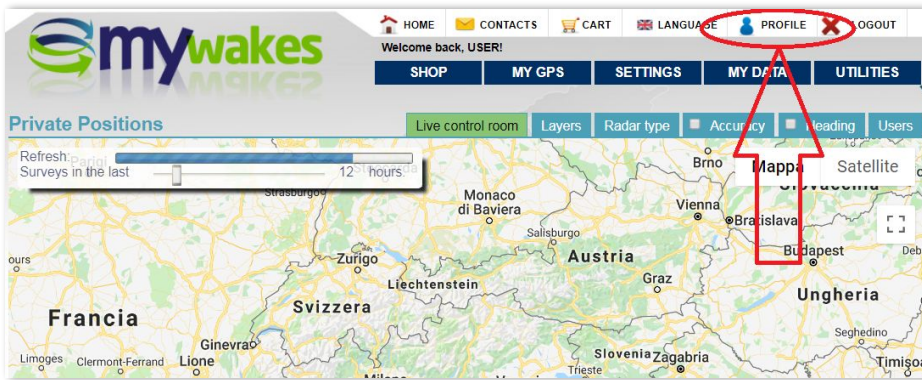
mywakes

HOME CONTACTS CART LANGUAGE PROFILE LOGOUT

Welcome back, USER!

SHOP MY GPS SETTINGS MY DATA UTILITIES

Private Positions

Live control room Layers Radar type Accuracy Heading Users

Refresh:
Surveys in the last 12 hours

Mappa Satellite

Parigi Strasburgo Monaco di Baviera Salisburgo Brno Vienna Bratislava Slovacchia Budapest Zurigo Austria Graz Liechtenstein Ungheria Francia Svizzera Ginevra Slovenia Zagabria Lione Limoges Clermont-Ferrand Trieste Seghedino Timișoara Milano ours